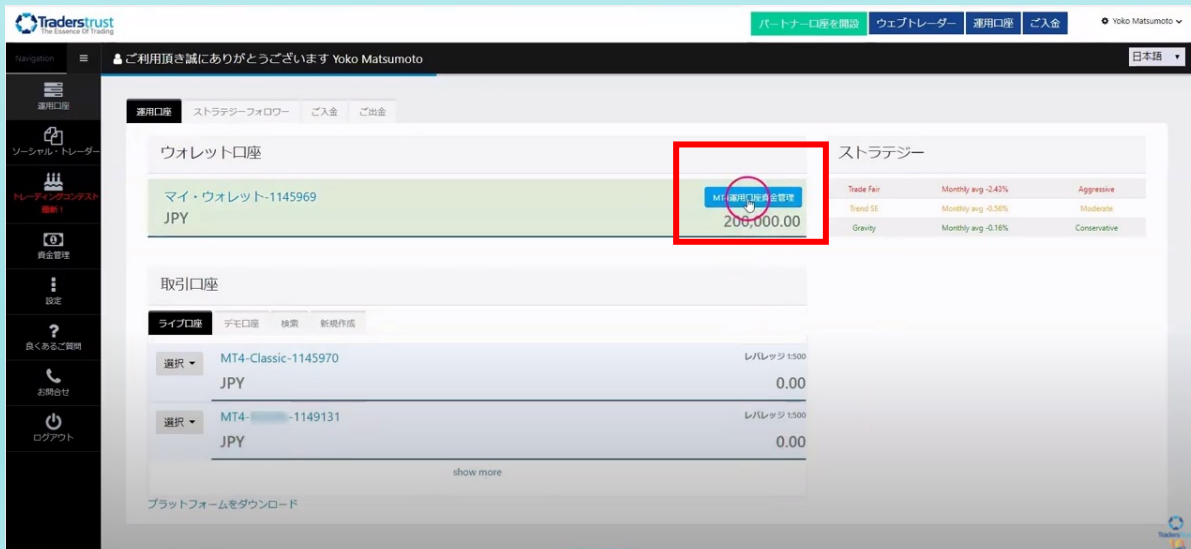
Traderstrust
The Essence Of Trading

パートナー口座を開設 ウェブトレーダー 運用口座 ご入金

Yoko Matsumoto

Navigation

ご利用頂き誠にありがとうございます Yoko Matsumoto

日本語

運用口座
ソーシャル・トレーダー
トレーディングコンテスト 最新!
資金管理
設定
良くあるご質問
お問合せ
ログアウト

運用口座 ストラテジーフォロワー ご入金 ご出金

ウォレット口座

マイ・ウォレット-1145969
JPY

MT4運用口座資金管理

200,000.00

ストラテジー

| Trade Fair | Monthly avg -2.43% | Aggressive |
|---|---|---|
| Trend SE | Monthly avg -0.56% | Moderate |
| Gravity | Monthly avg -0.16% | Conservative |

取引口座

ライブ口座 デモ口座 検索 新規作成

選択
MT4-Classic-1145970
レバレッジ 1:500
JPY
0.00

選択
MT4-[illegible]-1149131
レバレッジ 1:500
JPY
0.00

show more

プラットフォームをダウンロード

Traders